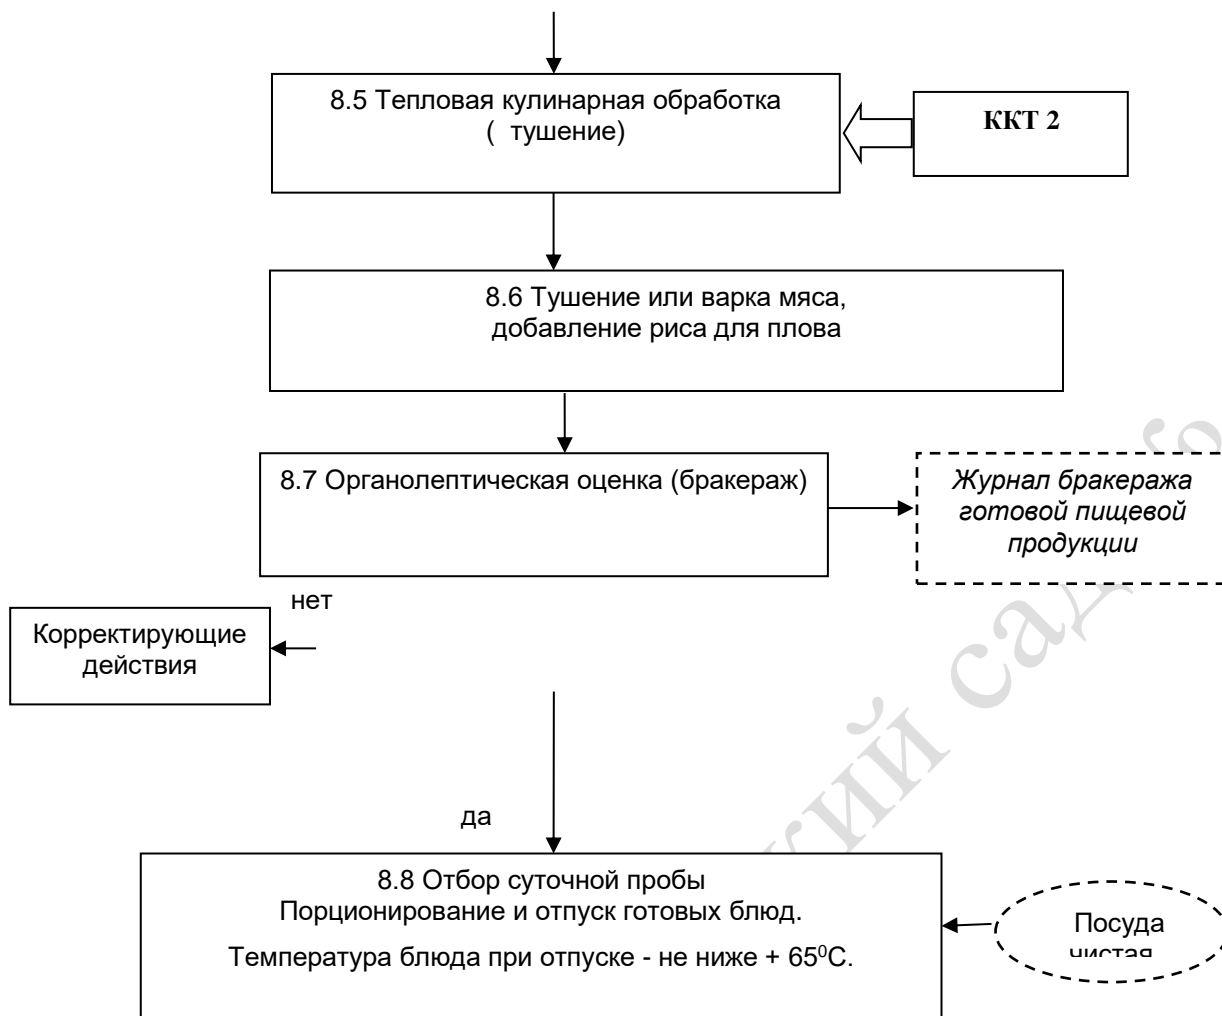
8.5 Тепловая кулинарная обработка ( тушение)

ККТ 2

8.6 Тушение или варка мяса, добавление риса для плова

8.7 Органолептическая оценка (бракераж)

Журнал бракеража готовой пищевой продукции

нет

Корректирующие действия

да

8.8 Отбор суточной пробы
Порционирование и отпуск готовых блюд.

Температура блюда при отпуске - не ниже + $65^0$C.

Посуда чистая

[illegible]